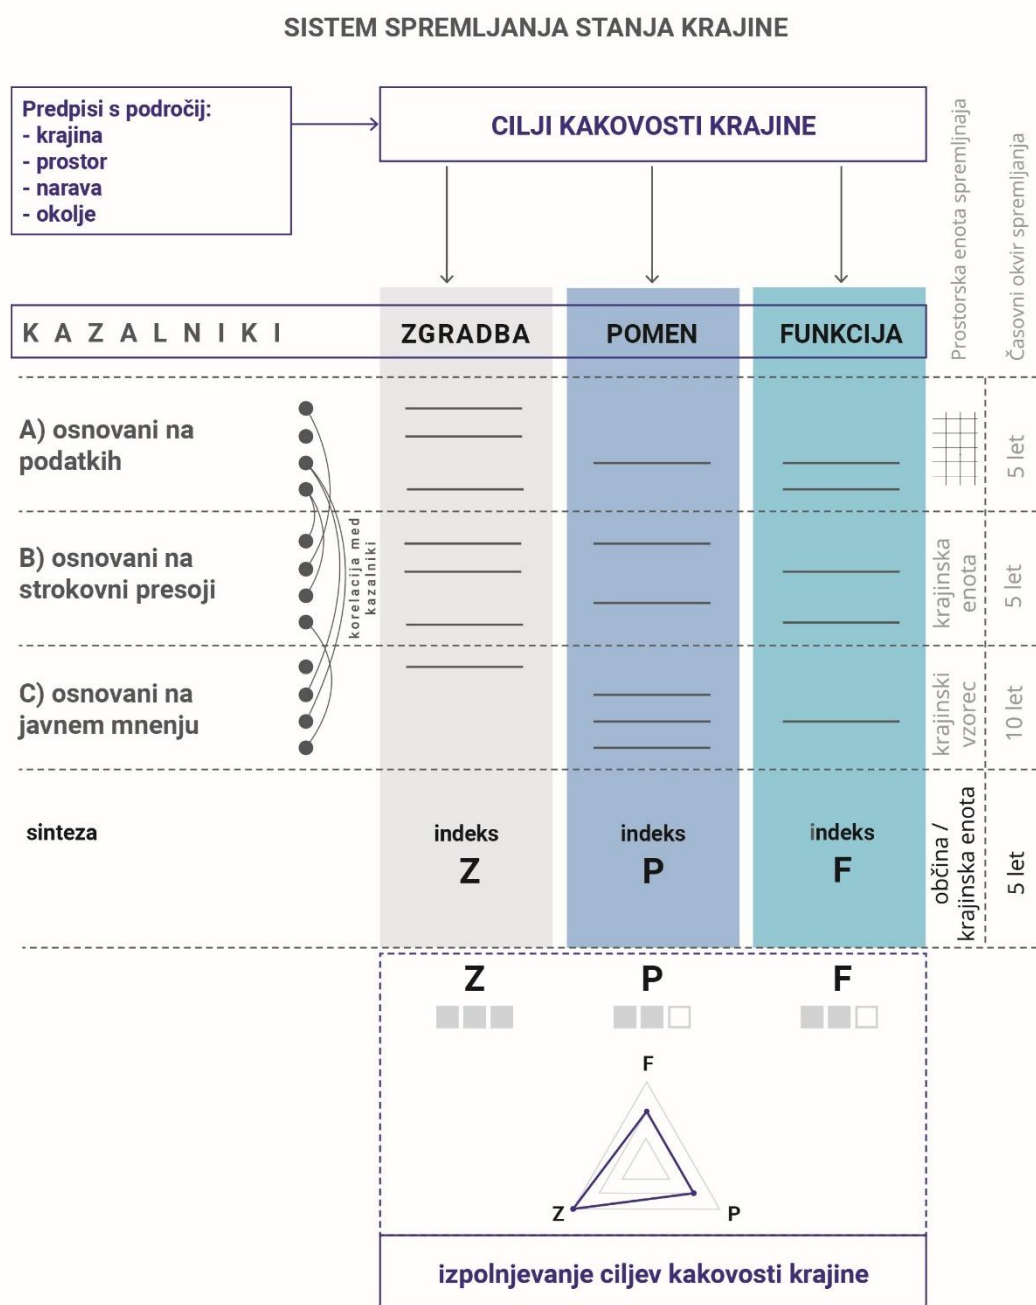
SISTEM SPREMLJANJA STANJA KRAJINE

Predpisi s področij:
- krajina
- prostor
- narava
- okolje

CILJI KAKOVOSTI KRAJINE

Prostorska enota spremljanja

Časovni okvir spremljanja

K A Z A L N I K I

ZGRADBA

POMEN

FUNKCIJA

A) osnovani na podatkih

5 let

B) osnovani na strokovni presoji

korelacija med kazalniki

krajinska enota

5 let

C) osnovani na javnem mnenju

krajinski vzorec

10 let

sinteza

indeks
Z

indeks
P

indeks
F

občina / krajinska enota

5 let

Z

P

F

F

Z

P

izpolnjevanje ciljev kakovosti krajine